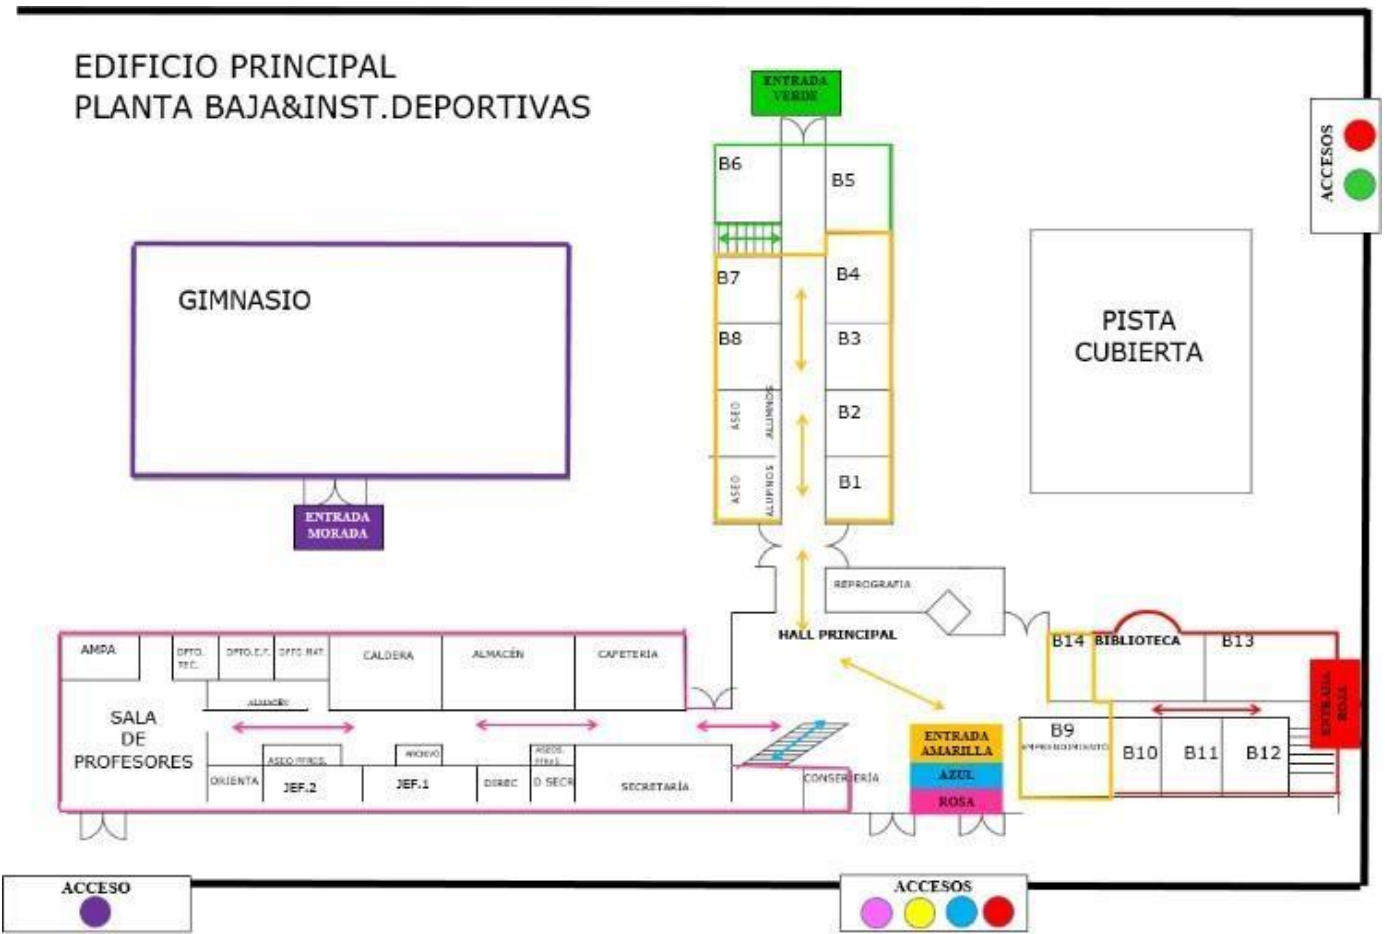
EDIFICIO PRINCIPAL
PLANTA BAJA&INST.DEPORTIVAS

ENTRADA VERDE

ACCESOS

B6
B5
B7
B4
B8
B3
ASEO ALUMNOS
B2
ASEO ALUMNOS
B1

GIMNASIO

ENTRADA MORADA

PISTA CUBIERTA

REPROGRAFIA

HALL PRINCIPAL

AMPA
DPTO. TEC.
DPTO.E.F.
DPTO MAT.
CALDERA
ALMACÉN
CAFETERIA
ALMACÉN
SALA DE PROFESORES
ASEO PPROS.
ARCHIVO
ASEOS PPROS
ORIENTA
JEF.2
JEF.1
DIREC
D SECR
SECRETARÍA
CONSERJERÍA

ENTRADA AMARILLA
AZUL
ROSA

B14
BIBLIOTECA
B13
ENTRADA ROSA
B9
EMPRENDIMIENTO
B10
B11
B12

ACCESO

ACCESOS